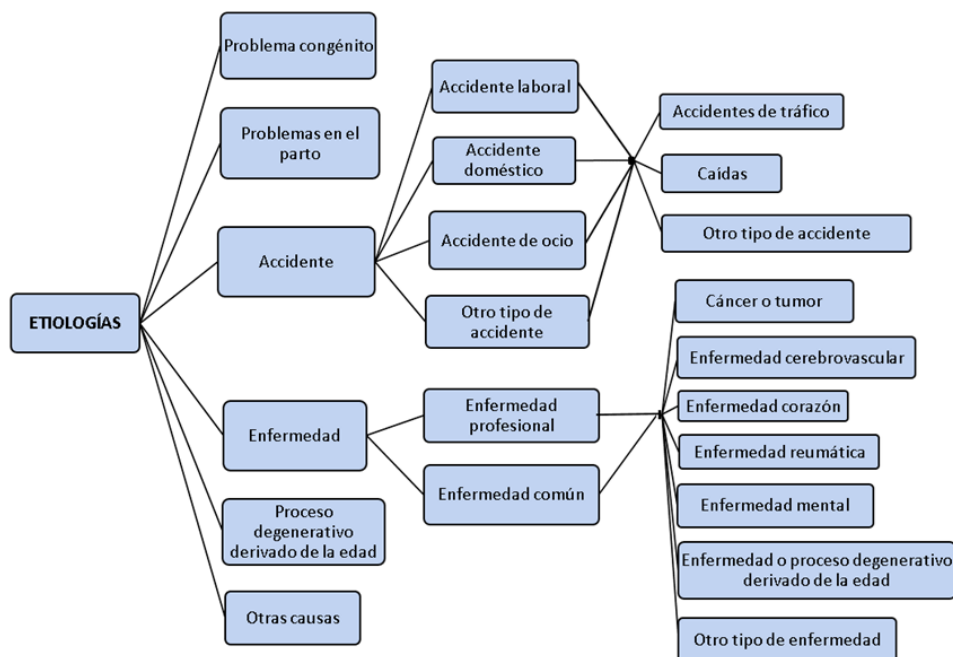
ETIOLOGÍAS

Problema congénito

Problemas en el parto

Accidente

Accidente laboral

Accidente doméstico

Accidente de ocio

Otro tipo de accidente

Accidentes de tráfico

Caídas

Otro tipo de accidente

Enfermedad

Enfermedad profesional

Enfermedad común

Cáncer o tumor

Enfermedad cerebrovascular

Enfermedad corazón

Enfermedad reumática

Enfermedad mental

Enfermedad o proceso degenerativo derivado de la edad

Otro tipo de enfermedad

Proceso degenerativo derivado de la edad

Otras causas